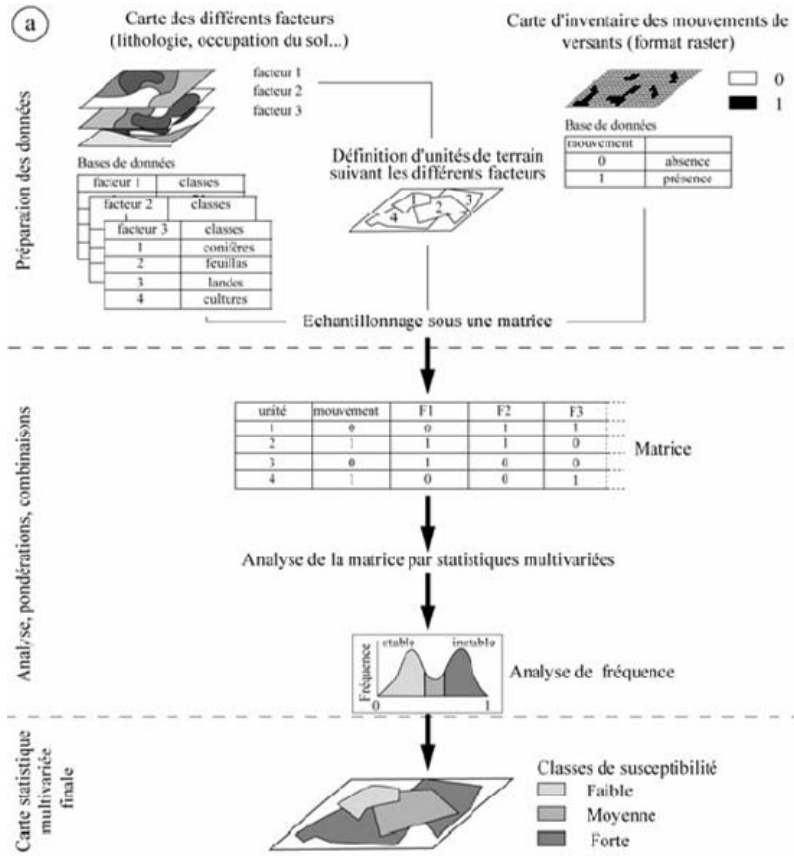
a

Carte des différents facteurs (lithologie, occupation du sol...)

facteur 1
facteur 2
facteur 3

Carte d'inventaire des mouvements de versants (format raster)

0
1

Préparation des données

Bases de données

| facteur 1 | classes |
|---|---|

| facteur 2 | classes |
|---|---|

| facteur 3 | classes |
|---|---|
| 1 | conifères |
| 2 | feuillus |
| 3 | landes |
| 4 | cultures |

Définition d'unités de terrain suivant les différents facteurs

4 2 3

Base de données

| mouvement | |
|---|---|
| 0 | absence |
| 1 | présence |

Echantillonnage sous une matrice

Analyse, pondérations, combinaisons

| unité | mouvement | F1 | F2 | F3 |
|---|---|---|---|---|
| 1 | 0 | 0 | 1 | 1 |
| 2 | 1 | 1 | 1 | 0 |
| 3 | 0 | 1 | 0 | 0 |
| 4 | 1 | 0 | 0 | 1 |

Matrice

Analyse de la matrice par statistiques multivariées

Fréquence
stable
instable
0
1

Analyse de fréquence

Carte statistique multivariée finale

Classes de susceptibilité
Faible
Moyenne
Forte